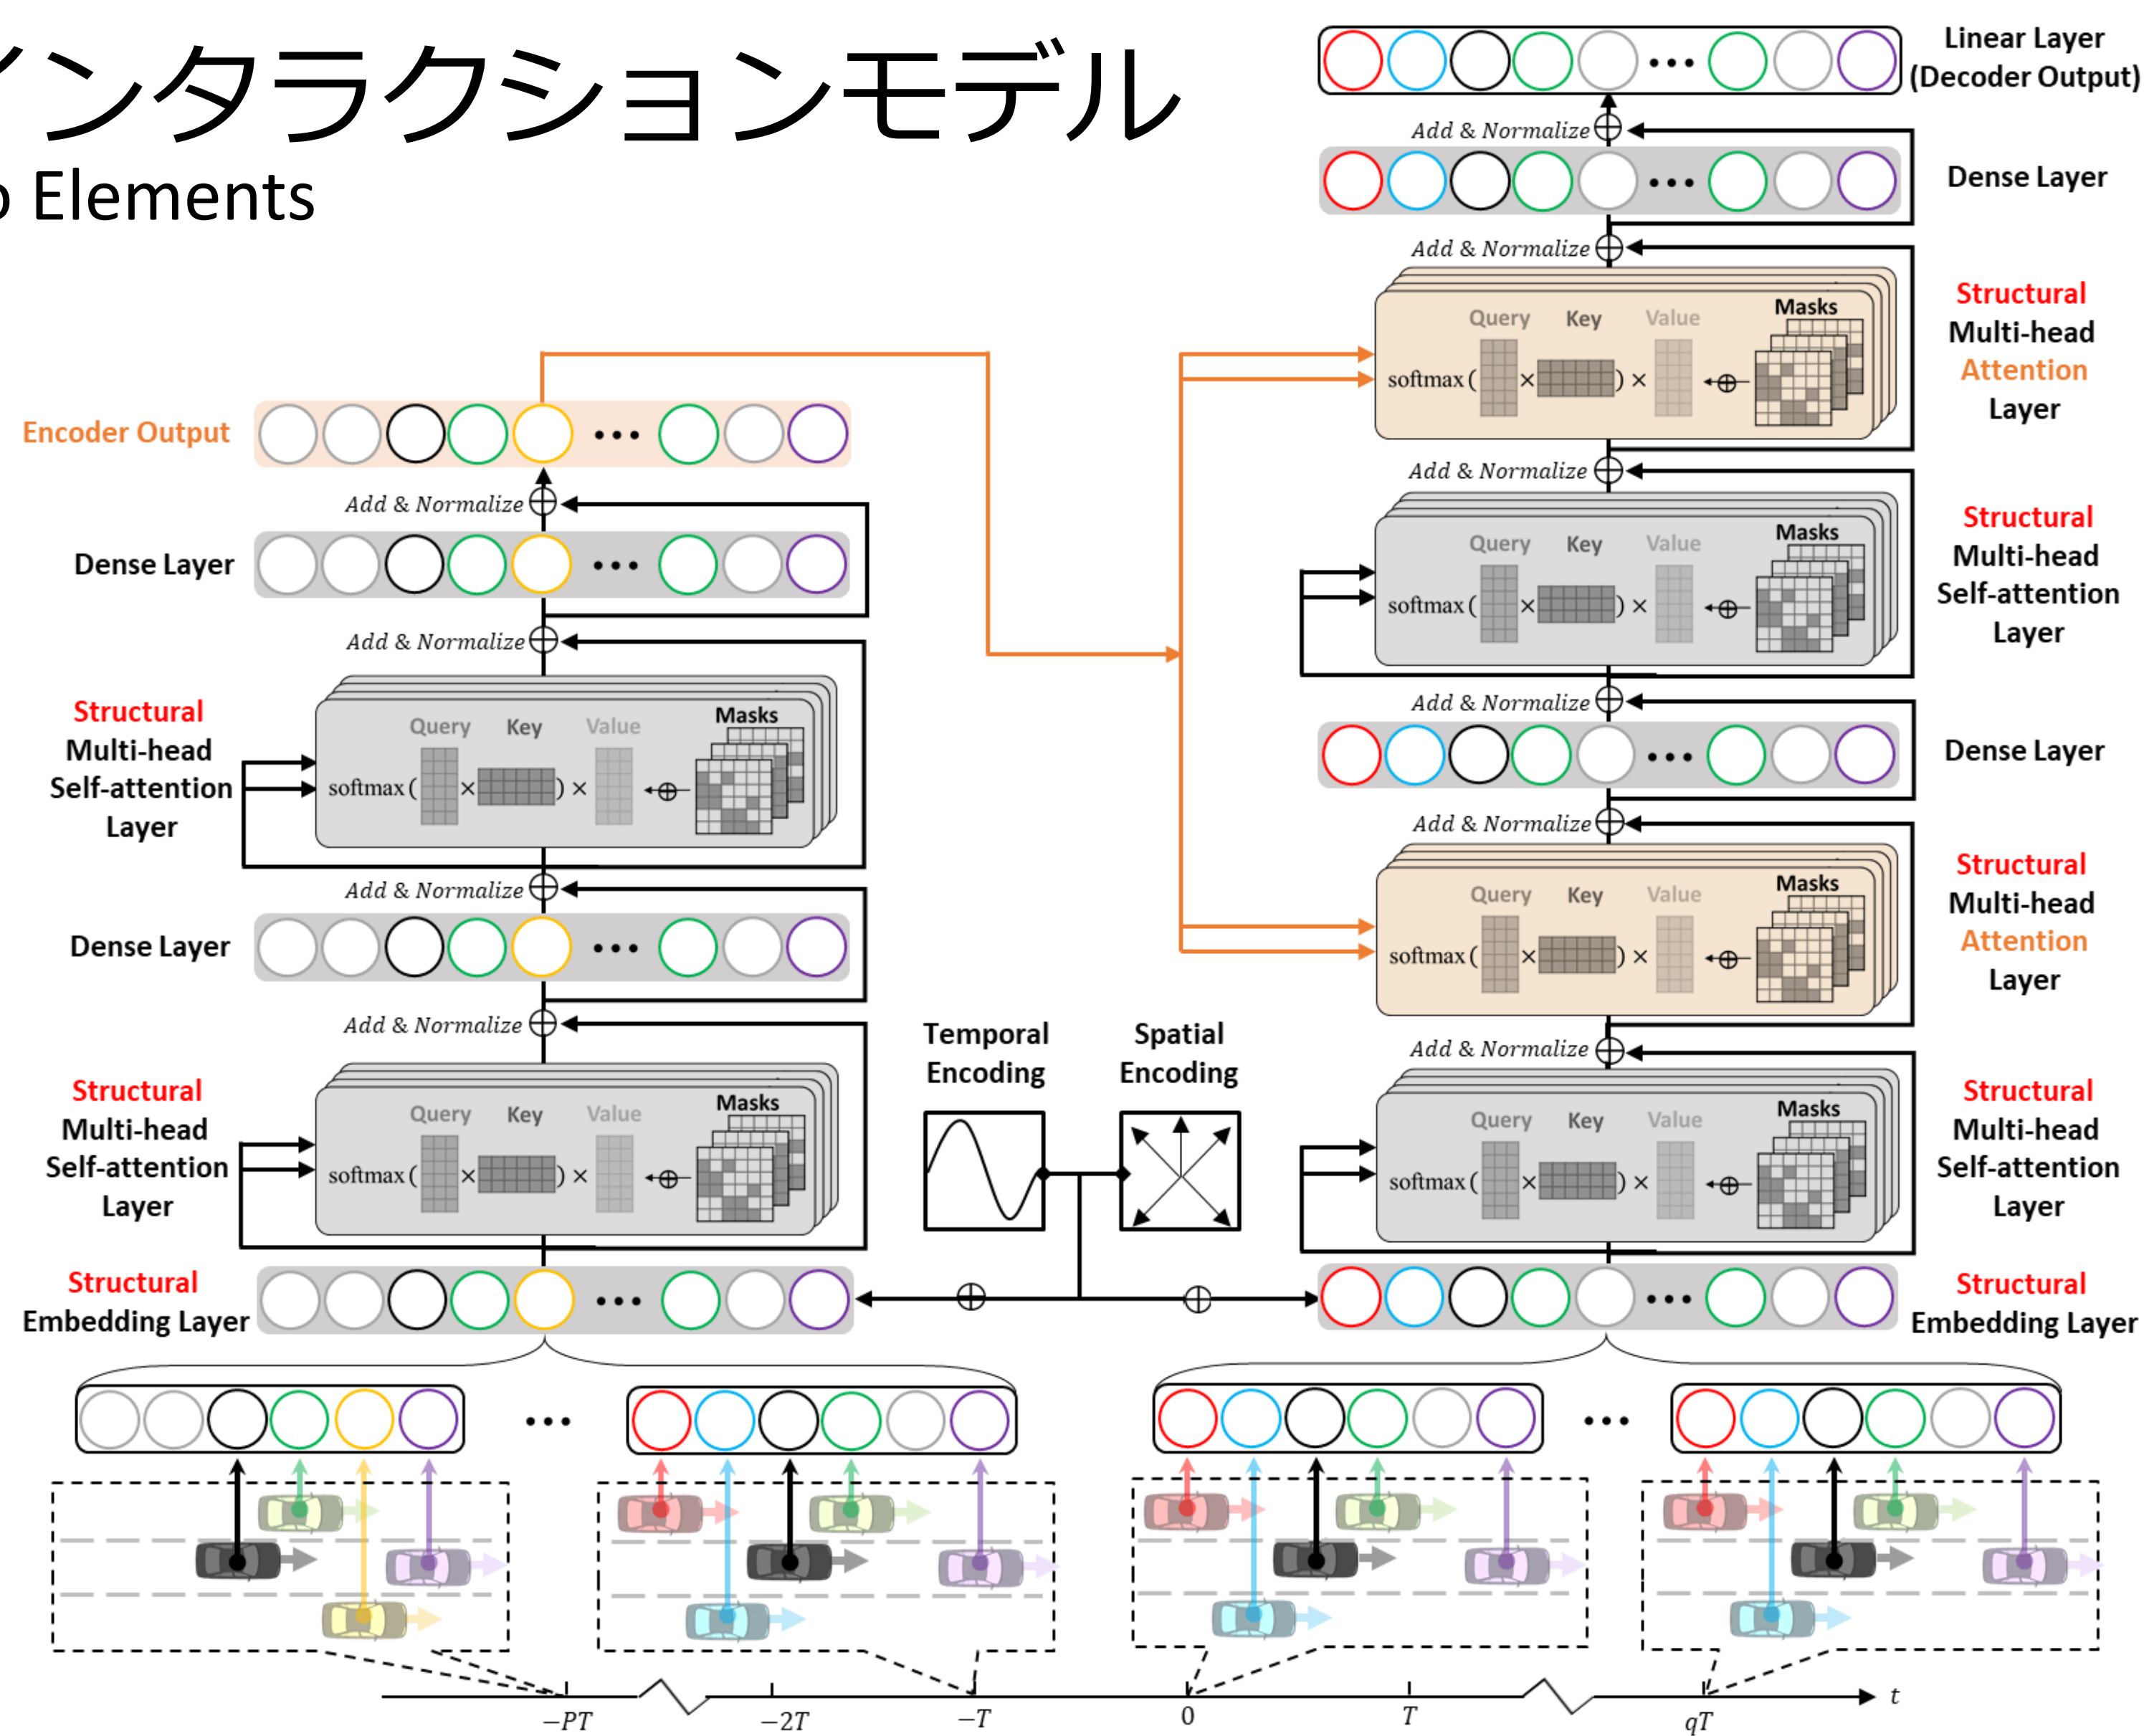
インタラクションモデル
Elements

Linear Layer
(Decoder Output)

Add & Normalize

Dense Layer

Add & Normalize

Structural
Multi-head
Attention
Layer

Query Key Value Masks
softmax ( × ) × ⊕

Add & Normalize

Structural
Multi-head
Self-attention
Layer

Query Key Value Masks
softmax ( × ) × ⊕

Add & Normalize

Dense Layer

Add & Normalize

Structural
Multi-head
Attention
Layer

Query Key Value Masks
softmax ( × ) × ⊕

Add & Normalize

Structural
Multi-head
Self-attention
Layer

Query Key Value Masks
softmax ( × ) × ⊕

Structural
Embedding Layer

Encoder Output

Add & Normalize

Dense Layer

Add & Normalize

Structural
Multi-head
Self-attention
Layer

Query Key Value Masks
softmax ( × ) × ⊕

Add & Normalize

Dense Layer

Add & Normalize

Structural
Multi-head
Self-attention
Layer

Query Key Value Masks
softmax ( × ) × ⊕

Structural
Embedding Layer

Temporal
Encoding

Spatial
Encoding

$-PT$ $-2T$ $-T$ $0$ $T$ $qT$ $t$